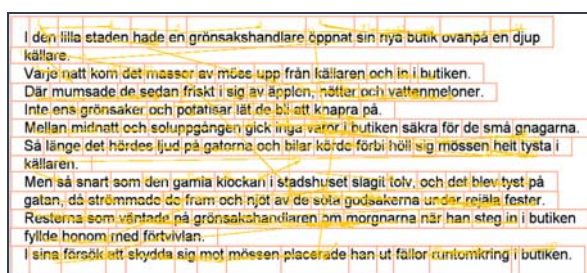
I den lilla staden hade en grönsakshandlare öppnat sin nya butik ovanpå en djup källare.
Varje natt kom det massor av möss upp från källaren och in i butiken.
Där mumsade de sedan friskt i sig av äpplen, nötter och vattenmeloner.
Inte ens grönsaker och potatisar lät de bli att knapra på.
Mellan midnatt och soluppgången gick inga varor i butiken säkra för de små gnagarna.
Så länge det hördes ljud på gatorna och bilar körde förbi höll sig mössen helt tysta i källaren.
Men så snart som den gamla klockan i stadshuset slagit tolv, och det blev tyst på gatan, då strömmade de fram och njöt av de söta godsakerna under rejäla fester.
Resterna som väntade på grönsakshandlaren om morgnarna när han steg in i butiken fyllde honom med förtvivlan.
I sina försök att skydda sig mot mössen placerade han ut fällor runtomkring i butiken.